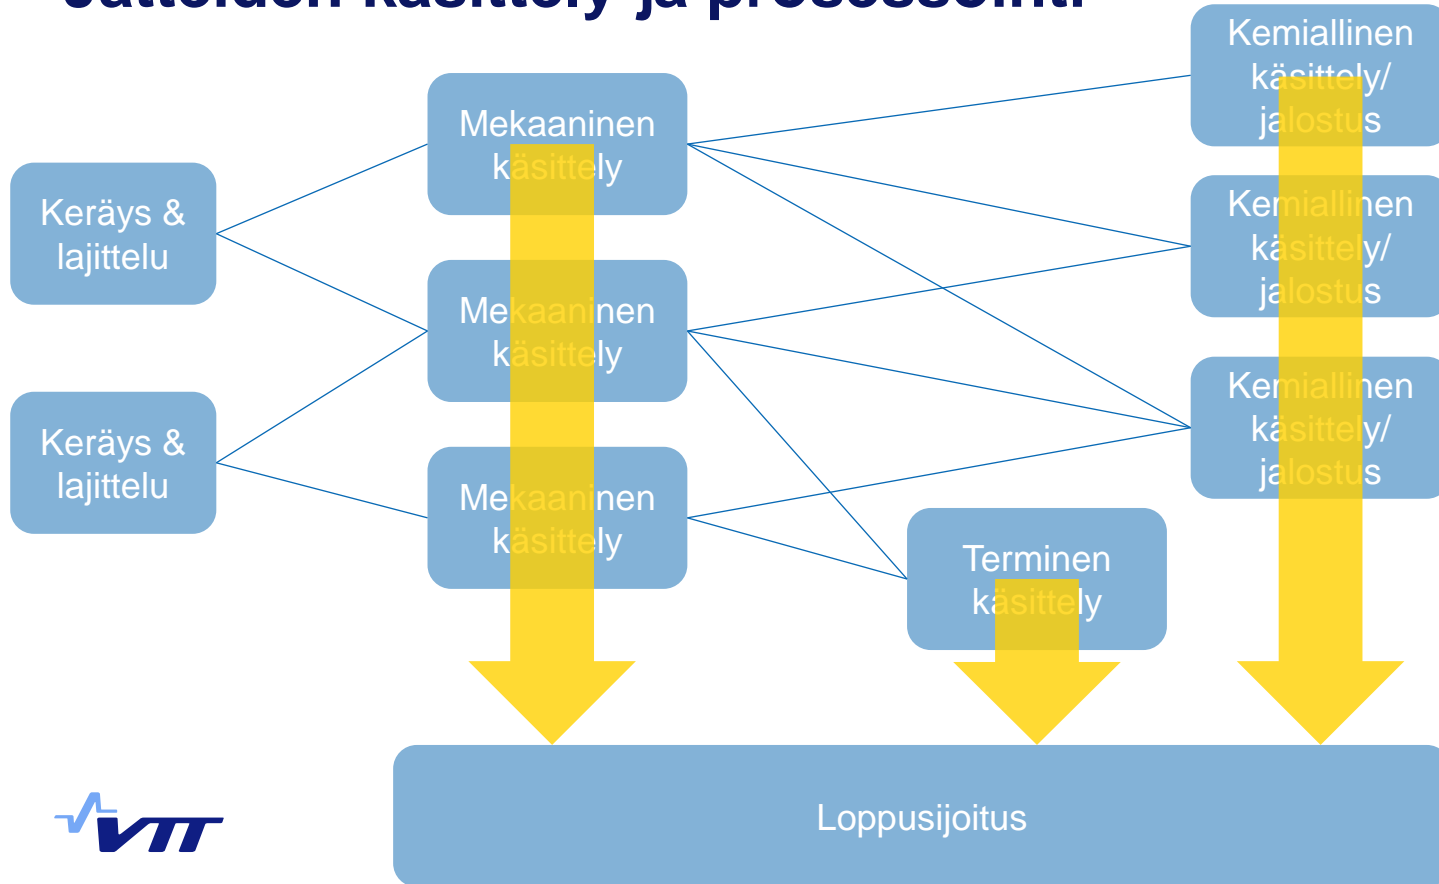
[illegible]

Keräys & lajittelu

Keräys & lajittelu

Mekaaninen käsittely

Mekaaninen käsittely

Mekaaninen käsittely

Kemiallinen käsittely/ jalostus

Kemiallinen käsittely/ jalostus

Kemiallinen käsittely/ jalostus

Terminen käsittely

Loppusijoitus

VTT